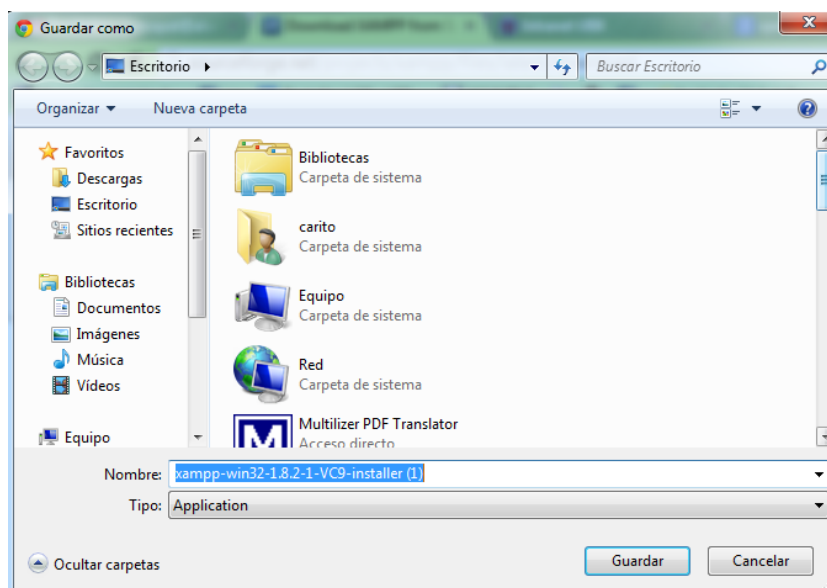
Guardar como

Escritorio ▸

Buscar Escritorio

Organizar ▾ Nueva carpeta

Favoritos
Descargas
Escritorio
Sitios recientes

Bibliotecas
Documentos
Imágenes
Música
Vídeos

Equipo

Bibliotecas
Carpeta de sistema

carito
Carpeta de sistema

Equipo
Carpeta de sistema

Red
Carpeta de sistema

Multilizer PDF Translator
Acceso directo

Nombre: xampp-win32-1.8.2-1-VC9-installer (1)

Tipo: Application

Ocultar carpetas

Guardar Cancelar